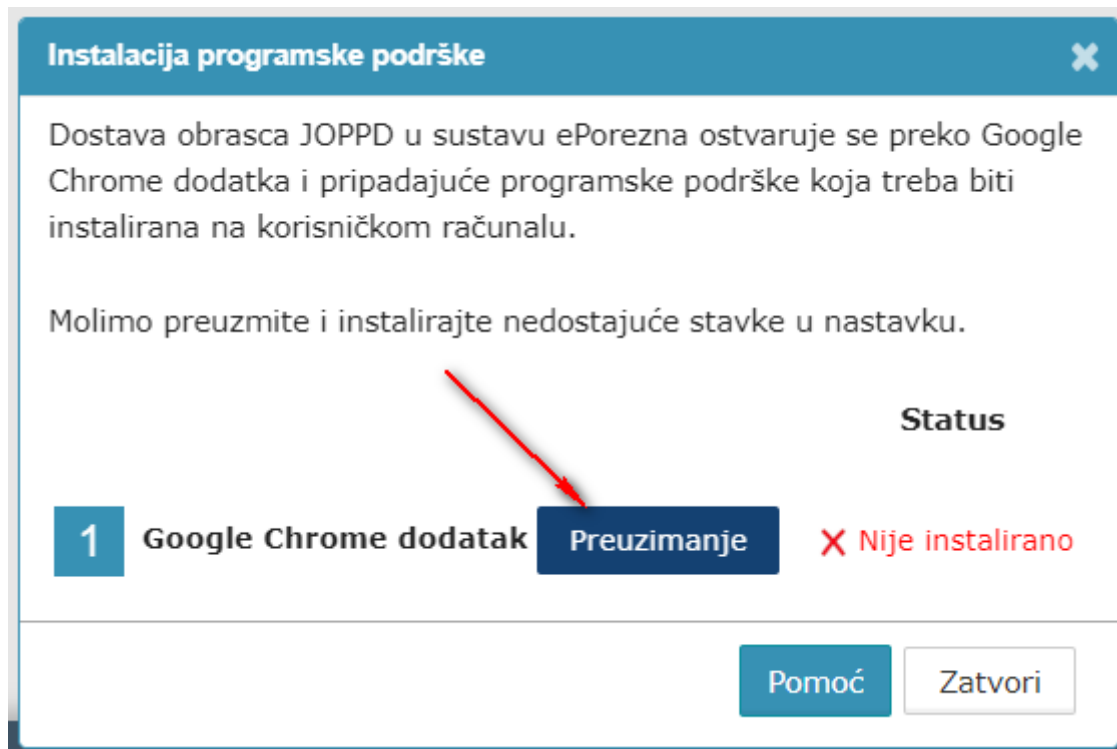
Instalacija programske podrške

Dostava obrasca JOPPD u sustavu ePorezna ostvaruje se preko Google Chrome dodatka i pripadajuće programske podrške koja treba biti instalirana na korisničkom računalu.

Molimo preuzmite i instalirajte nedostajuće stavke u nastavku.

Status

1 Google Chrome dodatak Preuzimanje ✕ Nije instalirano

Pomoć Zatvori